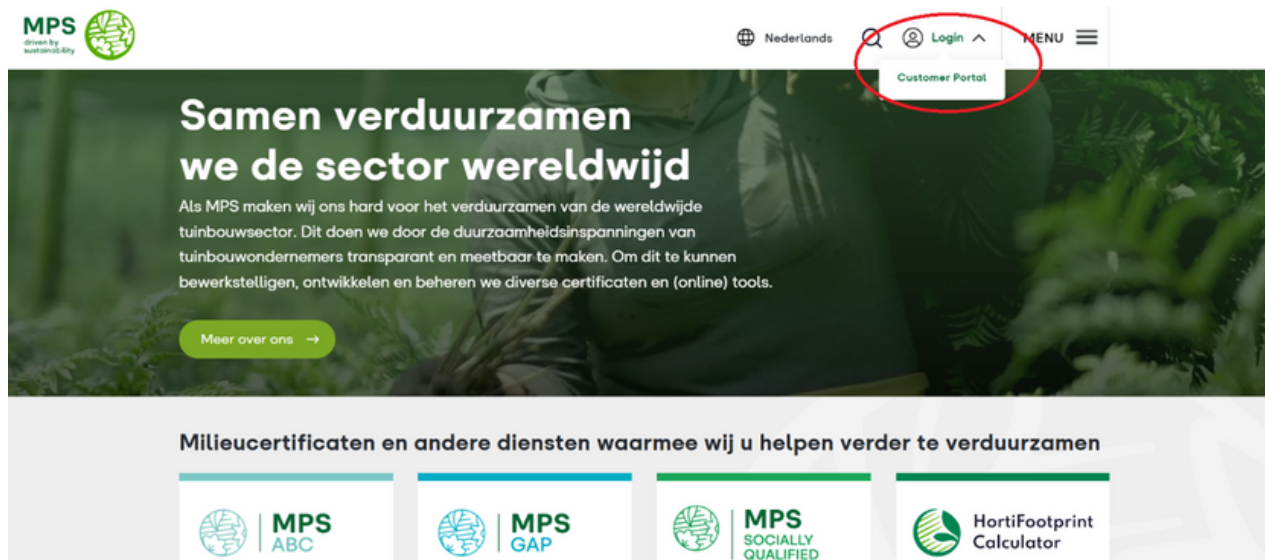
MPS driven by sustainability

Nederlands

Login

MENU

Customer Portal

Samen verduurzamen we de sector wereldwijd

Als MPS maken wij ons hard voor het verduurzamen van de wereldwijde tuinbouwsector. Dit doen we door de duurzaamheidsinspanningen van tuinbouwondernemers transparant en meetbaar te maken. Om dit te kunnen bewerkstelligen, ontwikkelen en beheren we diverse certificaten en (online) tools.

Meer over ons →

Milieucertificaten en andere diensten waarmee wij u helpen verder te verduurzamen

MPS ABC

MPS GAP

MPS SOCIALLY QUALIFIED

HortiFootprint Calculator